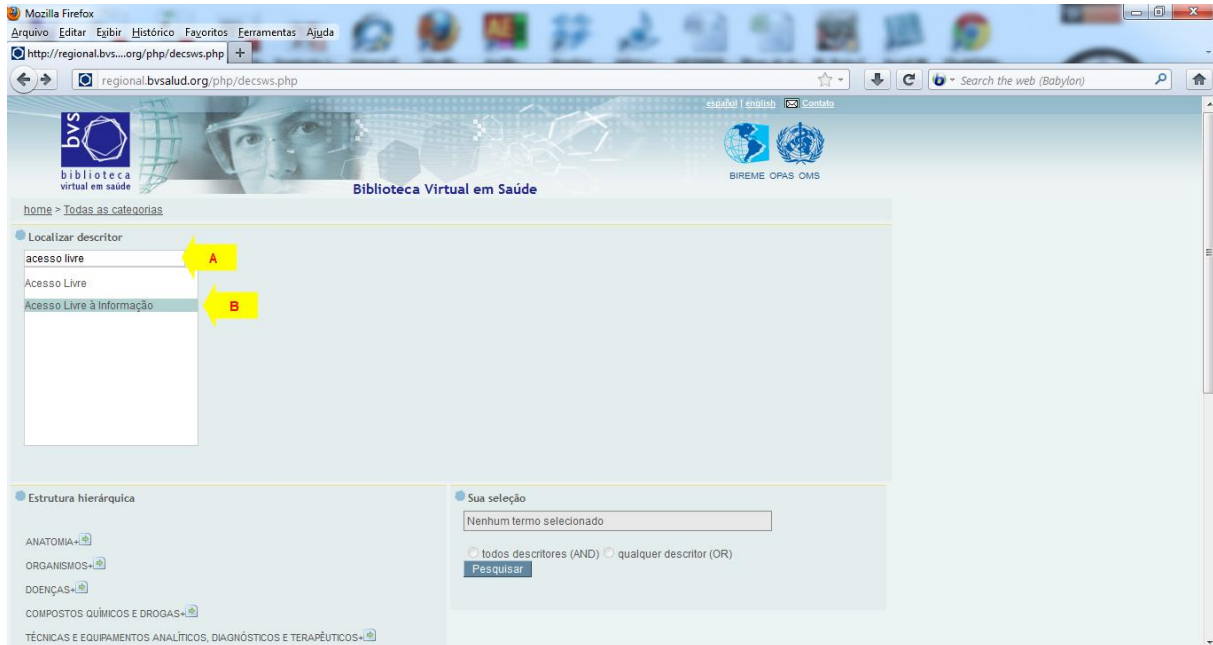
Mozilla Firefox

Arquivo Editar Exibir Histórico Favoritos Ferramentas Ajuda

http://regional.bvs....org/php/decsws.php +

regional.bvsalud.org/php/decsws.php

Search the web (Babylon)

español | english Contato

bvs
biblioteca
virtual em saúde

Biblioteca Virtual em Saúde

BIREME OPAS OMS

home > Todas as categorias

Localizar descritor

acesso livre

A

Acesso Livre

Acesso Livre à Informação

B

Estrutura hierárquica

ANATOMIA+

ORGANISMOS+

DOENÇAS+

COMPOSTOS QUÍMICOS E DROGAS+

TÉCNICAS E EQUIPAMENTOS ANALÍTICOS, DIAGNÓSTICOS E TERAPÊUTICOS+

Sua seleção

Nenhum termo selecionado

todos descritores (AND) qualquer descritor (OR)

Pesquisar